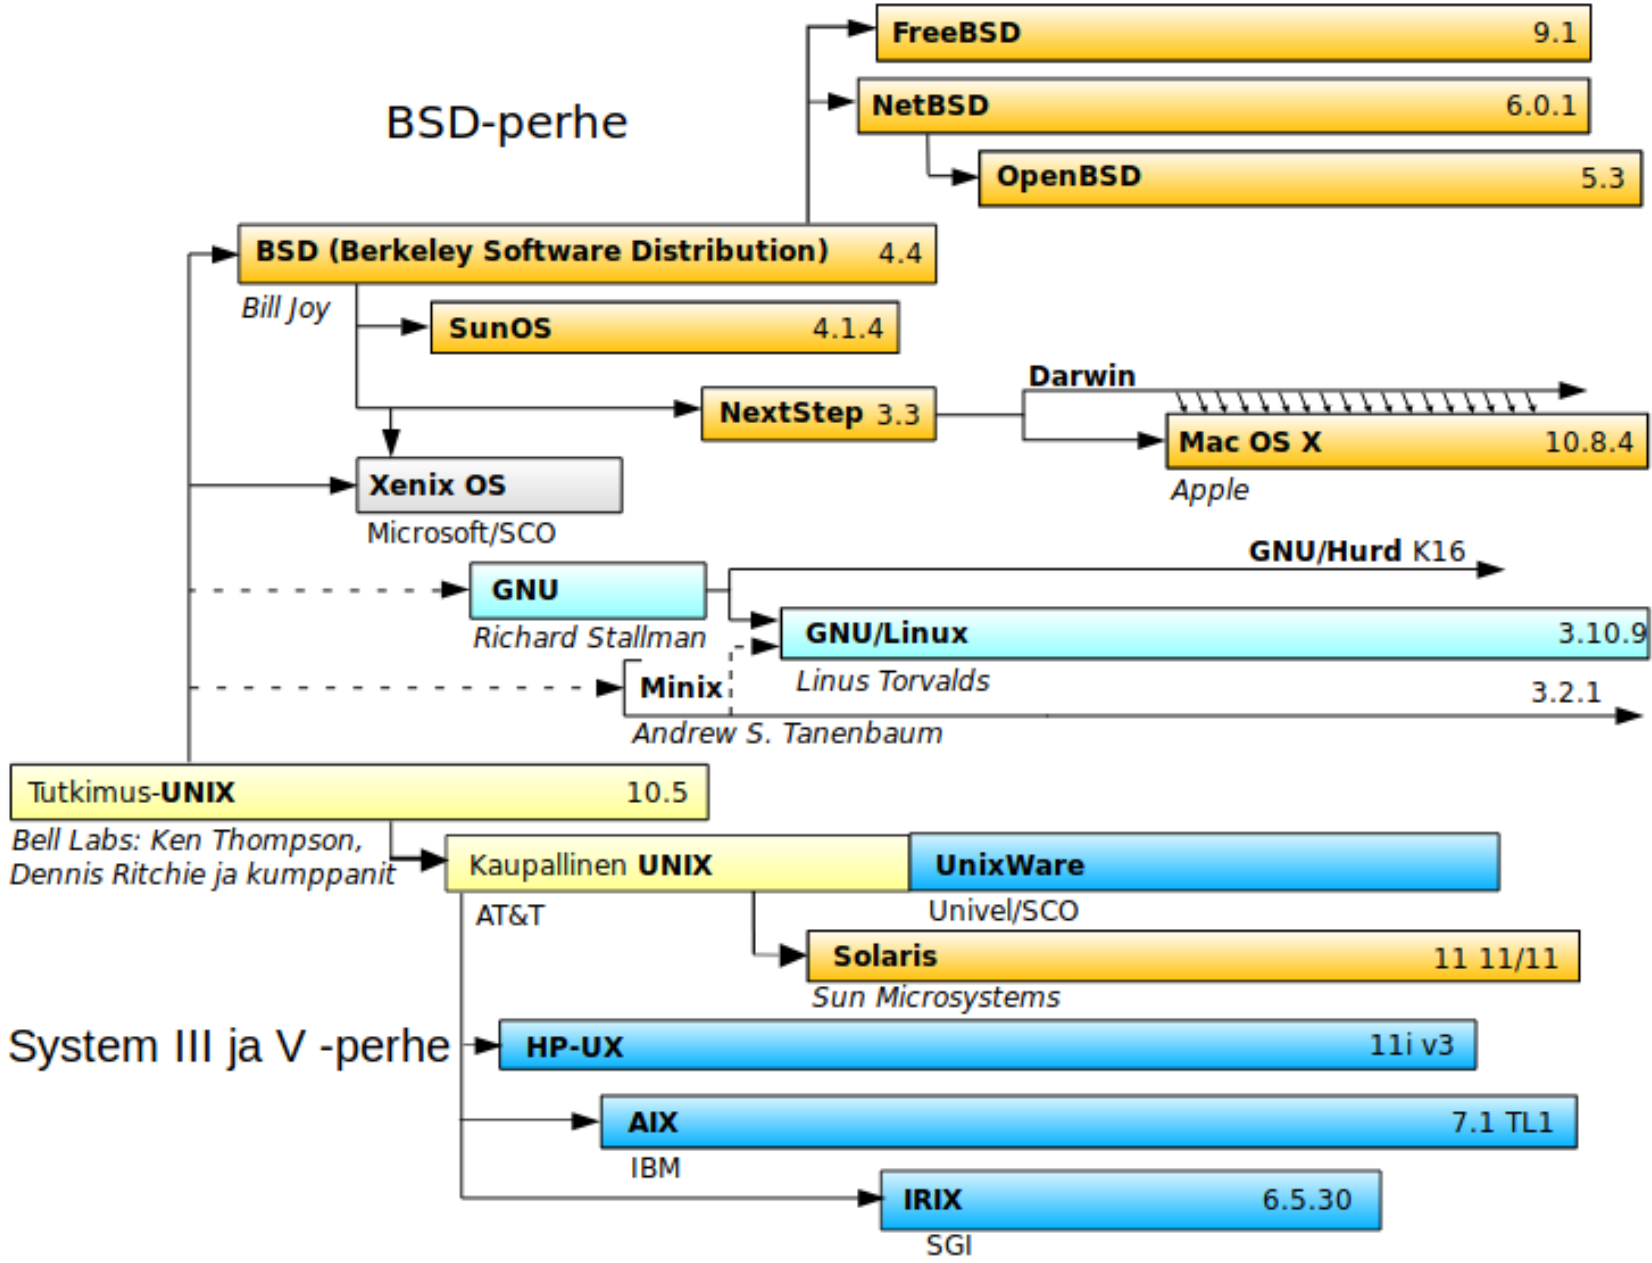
FreeBSD 9.1

BSD-perhe

NetBSD 6.0.1

OpenBSD 5.3

BSD (Berkeley Software Distribution) 4.4

Bill Joy

SunOS 4.1.4

Darwin

NextStep 3.3

Mac OS X 10.8.4

Apple

Xenix OS

Microsoft/SCO

GNU/Hurd K16

GNU

Richard Stallman

GNU/Linux 3.10.9

Linus Torvalds

Minix

3.2.1

Andrew S. Tanenbaum

Tutkimus-UNIX 10.5

Bell Labs: Ken Thompson, Dennis Ritchie ja kumppanit

Kaupallinen UNIX

AT&T

UnixWare

Univel/SCO

Solaris 11 11/11

Sun Microsystems

System III ja V -perhe

HP-UX 11i v3

AIX 7.1 TL1

IBM

IRIX 6.5.30

SGI